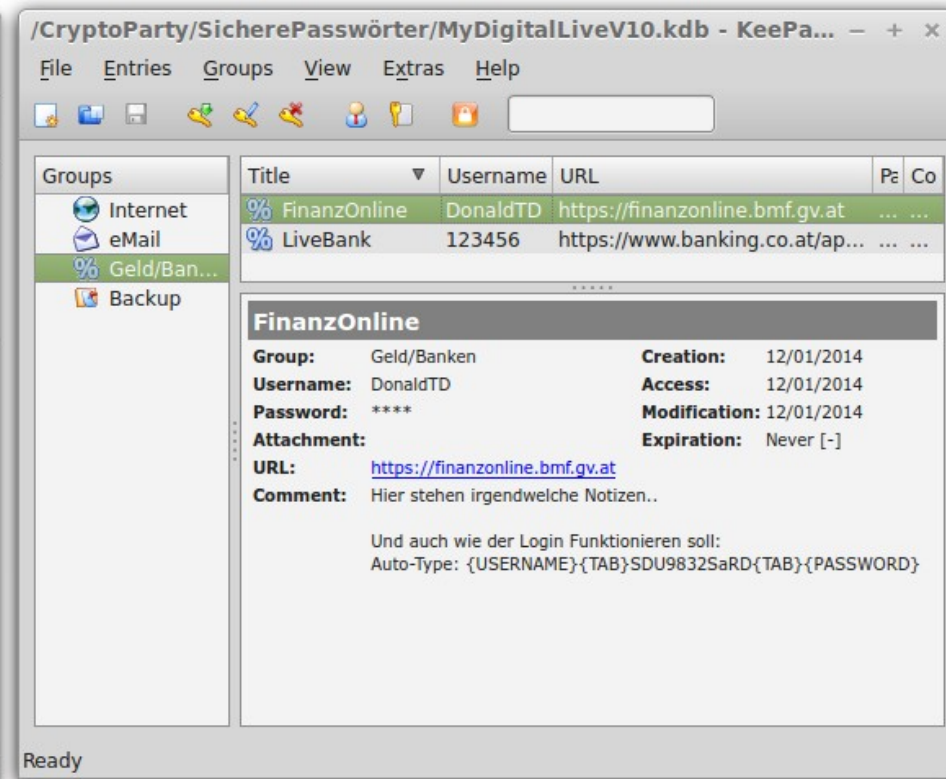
/CryptoParty/SicherePasswörter/MyDigitalLiveV10.kdb - KeePa... — + ×

File Entries Groups View Extras Help

Groups
Internet
eMail
Geld/Ban...
Backup

| Title | Username | URL | Pa | Co |
|---|---|---|---|---|
| FinanzOnline | DonaldTD | https://finanzonline.bmf.gv.at | ... | ... |
| LiveBank | 123456 | https://www.banking.co.at/ap... | ... | ... |

FinanzOnline

Group: Geld/Banken
Username: DonaldTD
Password: ****
Attachment:
URL: https://finanzonline.bmf.gv.at
Comment: Hier stehen irgendwelche Notizen..

Und auch wie der Login Funktionieren soll:
Auto-Type: {USERNAME}{TAB}SDU9832SaRD{TAB}{PASSWORD}

Creation: 12/01/2014
Access: 12/01/2014
Modification: 12/01/2014
Expiration: Never [-]

Ready